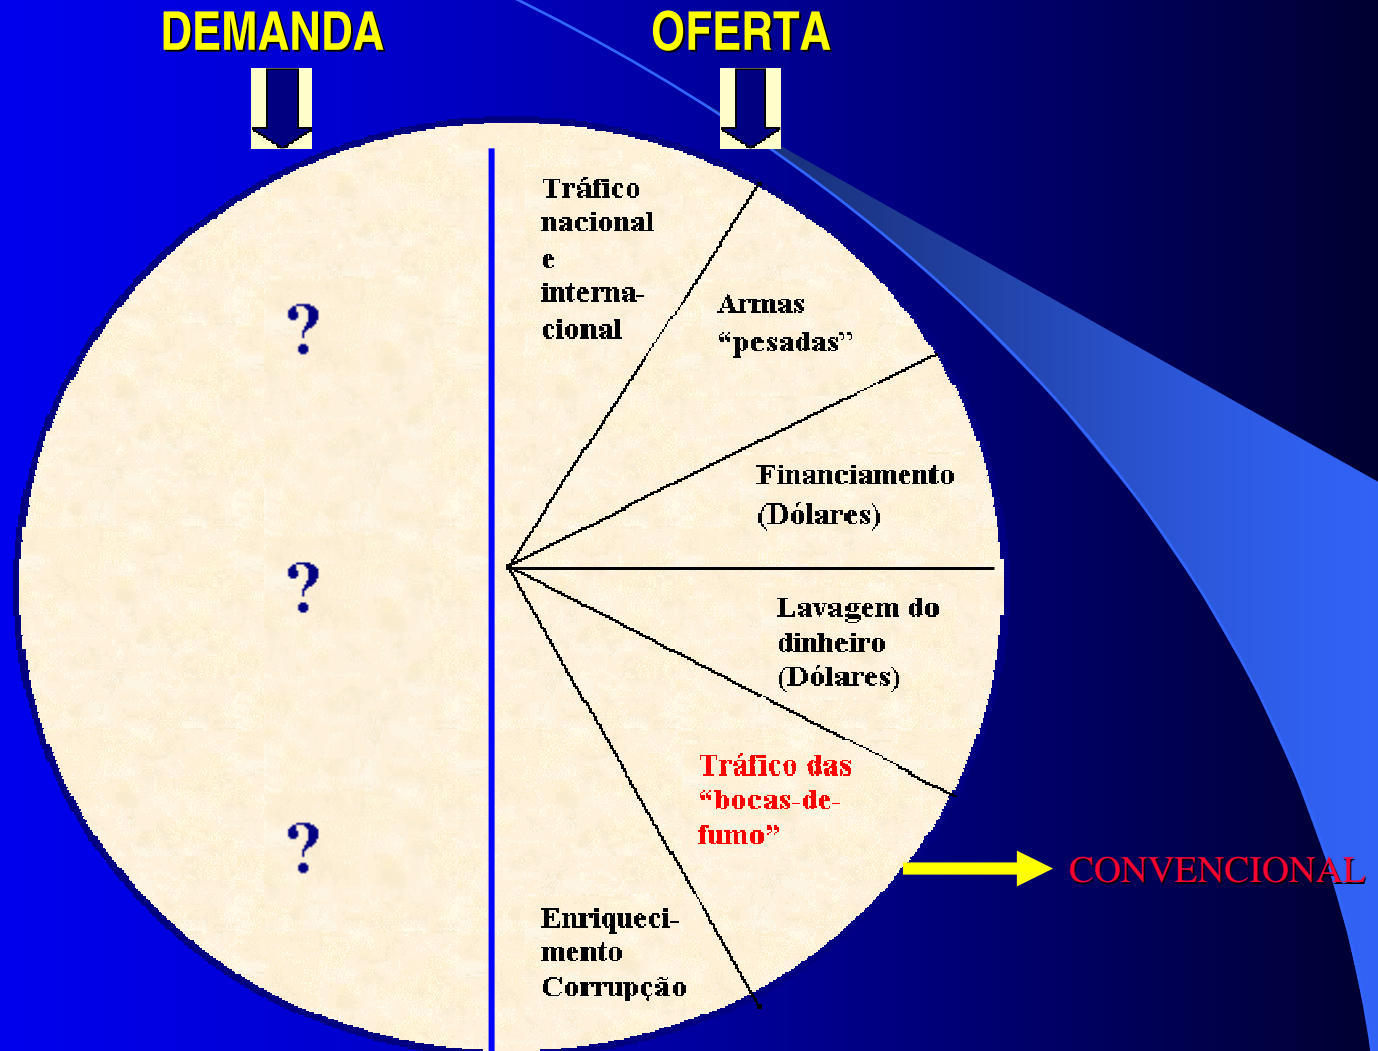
DEMANDA

OFERTA

?

?

?

Tráfico nacional e internacional

Armas "pesadas"

Financiamento (Dólares)

Lavagem do dinheiro (Dólares)

Tráfico das "bocas-de-fumo"

CONVENCIONAL

Enriquecimento Corrupção